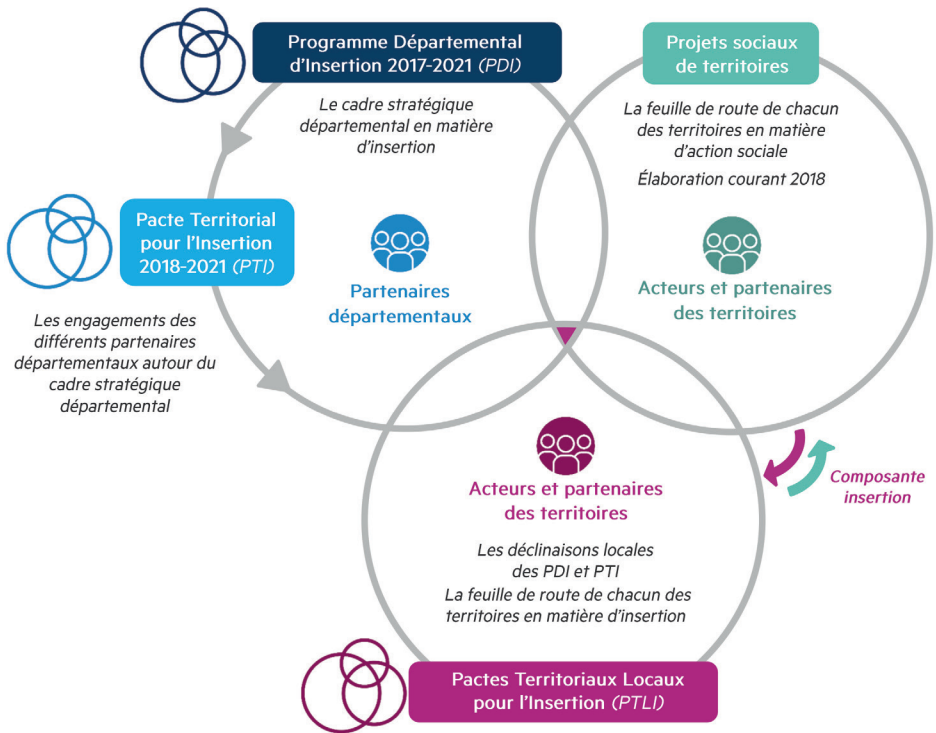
Programme Départemental d'Insertion 2017-2021 (PDI)

Le cadre stratégique départemental en matière d'insertion

Projets sociaux de territoires

La feuille de route de chacun des territoires en matière d'action sociale

Élaboration courant 2018

Pacte Territorial pour l'Insertion 2018-2021 (PTI)

Les engagements des différents partenaires départementaux autour du cadre stratégique départemental

Partenaires départementaux

Acteurs et partenaires des territoires

Composante insertion

Acteurs et partenaires des territoires

Les déclinaisons locales des PDI et PTI
La feuille de route de chacun des territoires en matière d'insertion

Pactes Territoriaux Locaux pour l'Insertion (PTLI)